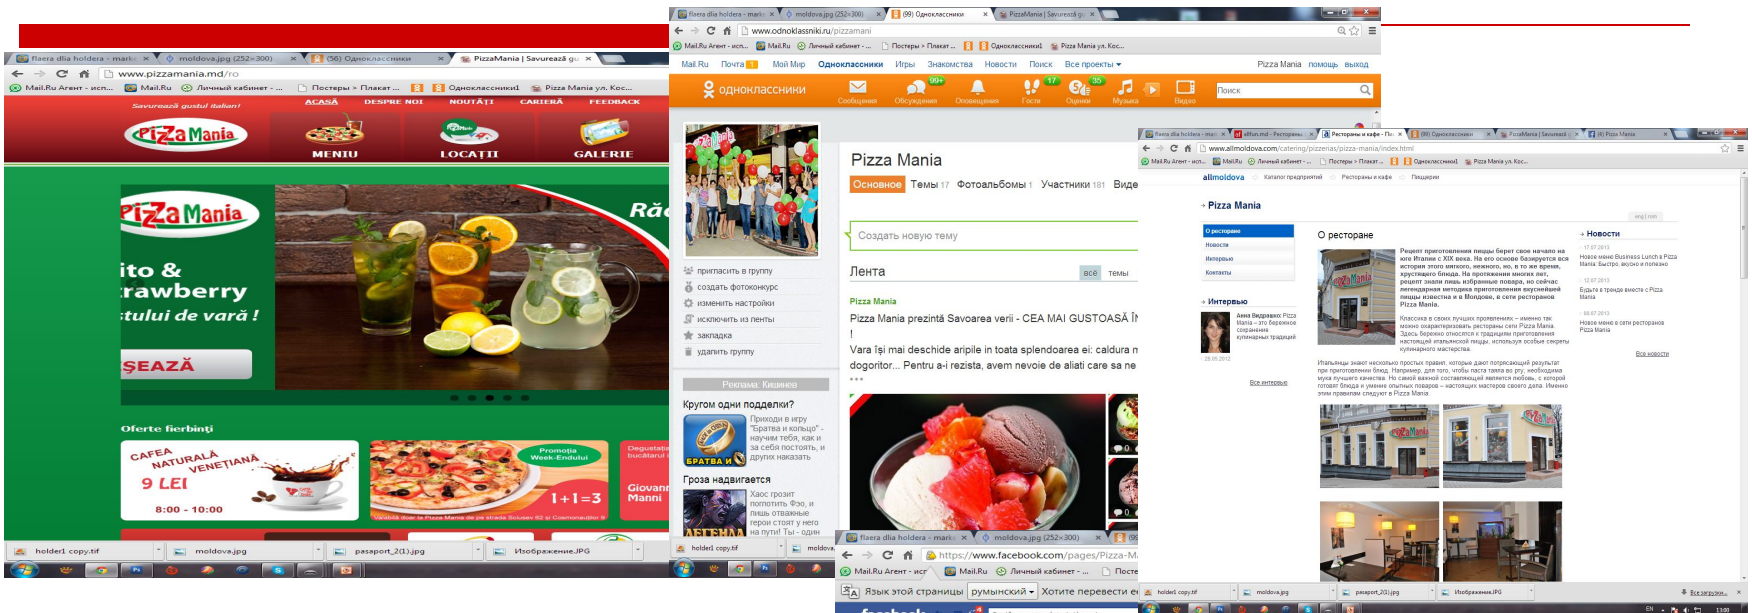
flaera dlia holdera - mark × moldova.jpg (252×300) × (56) Одноклассники × PizzaMania | Savurează gu ×
www.pizzamania.md/ro
Mail.Ru Агент - исп... Mail.Ru Личный кабинет - ... Постеры > Плакат ... Одноклассники Pizza Mania ул. Кос...
Savurează gustul italian!
ACASĂ DESPRE NOI NOUTĂȚI CARIERĂ FEEDBACK
Pizza Mania
MENIU LOCAȚII GALERIE
Pizza Mania
ito &
rawberry
tului de vară!
ȘEAZĂ
Ră
Oferte fierbinți
CAFEA NATURALĂ VENEȚIANĂ
9 LEI
8:00 - 10:00
Promoția Week-Endului
1+1=3
Degustație bucătarul
Giovanni Manni
holder1 copy.tif moldova.jpg pasport_2(1).jpg Изображение.JPG

flaera dlia holdera - mark × moldova.jpg (252×300) × (99) Одноклассники × PizzaMania | Savurează gu ×
www.odnoklassniki.ru/pizzamani
Mail.Ru Агент - исп... Mail.Ru Личный кабинет - ... Постеры > Плакат ... Одноклассники Pizza Mania ул. Кос...
Mail.Ru Почта 1 Мой Мир Одноклассники Игры Знакомства Новости Поиск Все проекты
Pizza Mania помощь выход
одноклассники
99+ 17 35
Сообщения Обсуждения Оповещения Гости Оценки Музыка Видео
Поиск
Pizza Mania
Основное Темы 17 Фотоальбомы 1 Участники 181 Виде
Создать новую тему
пригласить в группу
создать фотоконкурс
изменить настройки
исключить из ленты
закладка
удалить группу
Лента все темы
Pizza Mania
Pizza Mania prezintă Savoarea verii - CEA MAI GUSTOASĂ ÎN
!
Vara își mai deschide aripile in toata splendoarea ei: caldura n
dogoritor... Pentru a-i rezista, avem nevoie de aliati care sa ne
Реклама: Кишинев
Кругом одни подделки?
Приходи в игру "Братва и кольцо" - научим тебя, как и за себя постоять, и других наказать
БРАТВА И
Гроза надвигается
Хаос грозит поглотить Фэо, и лишь отважные герои стоят у него на пути! Ты - один
holder1 copy.tif moldova

flaera dlia holdera - mark × moldova.jpg (252×300) ×
https://www.facebook.com/pages/Pizza-M
Mail.Ru Агент - исп Mail.Ru Личный кабинет - ... Посте
Язык этой страницы румынский Хотите перевести е

flaera dlia holdera - mar × allfun.md - Рестораны × Рестораны и кафе - Пи × (99) Одноклассники × PizzaMania | Savurează × (4) Pizza Mania
www.allmoldova.com/catering/pizzerias/pizza-mania/index.html
allmoldova Каталог предприятий Рестораны и кафе Пиццерии
Pizza Mania
О ресторане
О ресторане
Новости
Интервью
Контакты
Интервью
Все интервью
Новости
Все новости
Рецепт приготовления пиццы берет свое начало на юге Италии с XIX века.
holder1 copy.tif moldova.jpg pasport_2(1).jpg Изображение.JPG